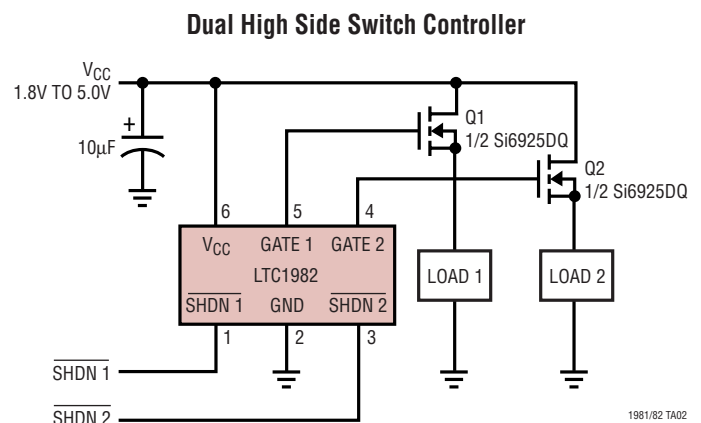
Dual High Side Switch Controller

$V_{CC}$
1.8V TO 5.0V

+
10µF

Q1
1/2 Si6925DQ

Q2
1/2 Si6925DQ

6
5
4

$V_{CC}$
GATE 1
GATE 2
LTC1982
$\overline{\text{SHDN 1}}$
GND
$\overline{\text{SHDN 2}}$

1
2
3

LOAD 1
LOAD 2

$\overline{\text{SHDN 1}}$
$\overline{\text{SHDN 2}}$

1981/82 TA02